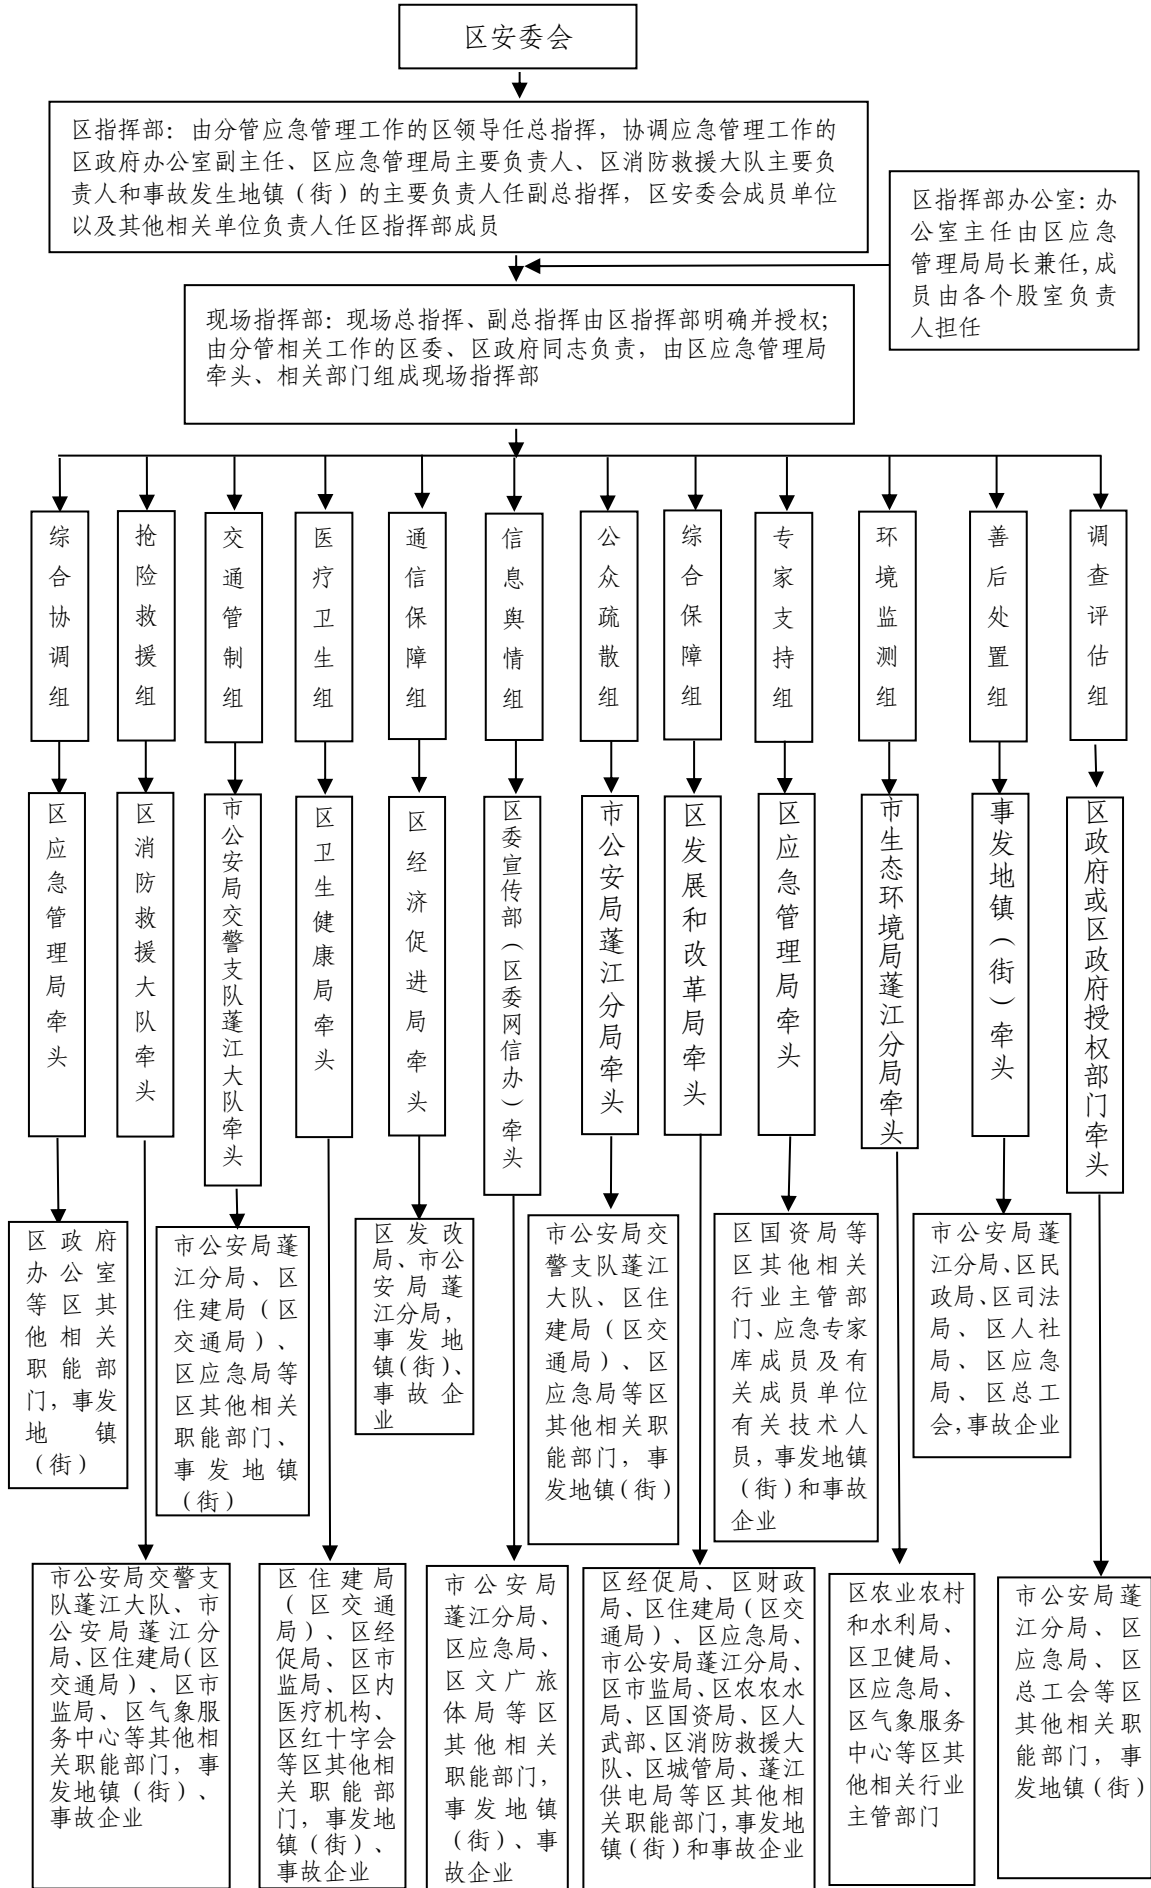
区安委会

区指挥部：由分管应急管理工作的区领导任总指挥，协调应急管理工作的区政府办公室副主任、区应急管理局主要负责人、区消防救援大队主要负责人和事故发生地镇（街）的主要负责人任副总指挥，区安委会成员单位以及其他相关单位负责人任区指挥部成员

区指挥部办公室：办公室主任由区应急管理局局长兼任，成员由各个股室负责人担任

现场指挥部：现场总指挥、副总指挥由区指挥部明确并授权；由分管相关工作的区委、区政府同志负责，由区应急管理局牵头、相关部门组成现场指挥部

综合协调组

区应急管理局牵头

区政府办公室等区其他相关职能部门，事发地镇（街）

抢险救援组

区消防救援大队牵头

市公安局交警支队蓬江大队、市公安局蓬江分局、区住建局（区交通局）、区市监局、区气象服务中心等其他相关职能部门，事发地镇（街）、事故企业

交通管制组

市公安局交警支队蓬江大队牵头

市公安局蓬江分局、区住建局（区交通局）、区应急局等区其他相关职能部门、事发地镇（街）

医疗卫生组

区卫生健康局牵头

区住建局（区交通局）、区经促局、区市监局、区内医疗机构、区红十字会等区其他相关职能部门，事发地镇（街）、事故企业

通信保障组

区经济促进局牵头

区发改局、市公安局蓬江分局，事发地镇(街)、事故企业

信息舆情组

区委宣传部（区委网信办）牵头

市公安局蓬江分局、区应急局、区文广旅体局等区其他相关职能部门，事发地镇（街）、事故企业

公众疏散组

市公安局蓬江分局牵头

市公安局交警支队蓬江大队、区住建局（区交通局）、区应急局等区其他相关职能部门，事发地镇（街）

综合保障组

区发展和改革局牵头

区经促局、区财政局、区住建局（区交通局）、区应急局、市公安局蓬江分局、区市监局、区农农水局、区国资局、区人武部、区消防救援大队、区城管局、蓬江供电局等区其他相关职能部门，事发地镇（街）和事故企业

专家支持组

区应急管理局牵头

区国资局等区其他相关行业主管部门、应急专家库成员及有关成员单位有关技术人员，事发地镇（街）和事故企业

环境监测组

市生态环境局蓬江分局牵头

区农业农村和水利局、区卫健局、区应急局、区气象服务中心等区其他相关行业主管部门

善后处置组

事发地镇（街）牵头

市公安局蓬江分局、区民政局、区司法局、区人社局、区应急局、区总工会，事故企业

调查评估组

区政府或区政府授权部门牵头

市公安局蓬江分局、区应急局、区总工会等区其他相关职能部门，事发地镇（街）